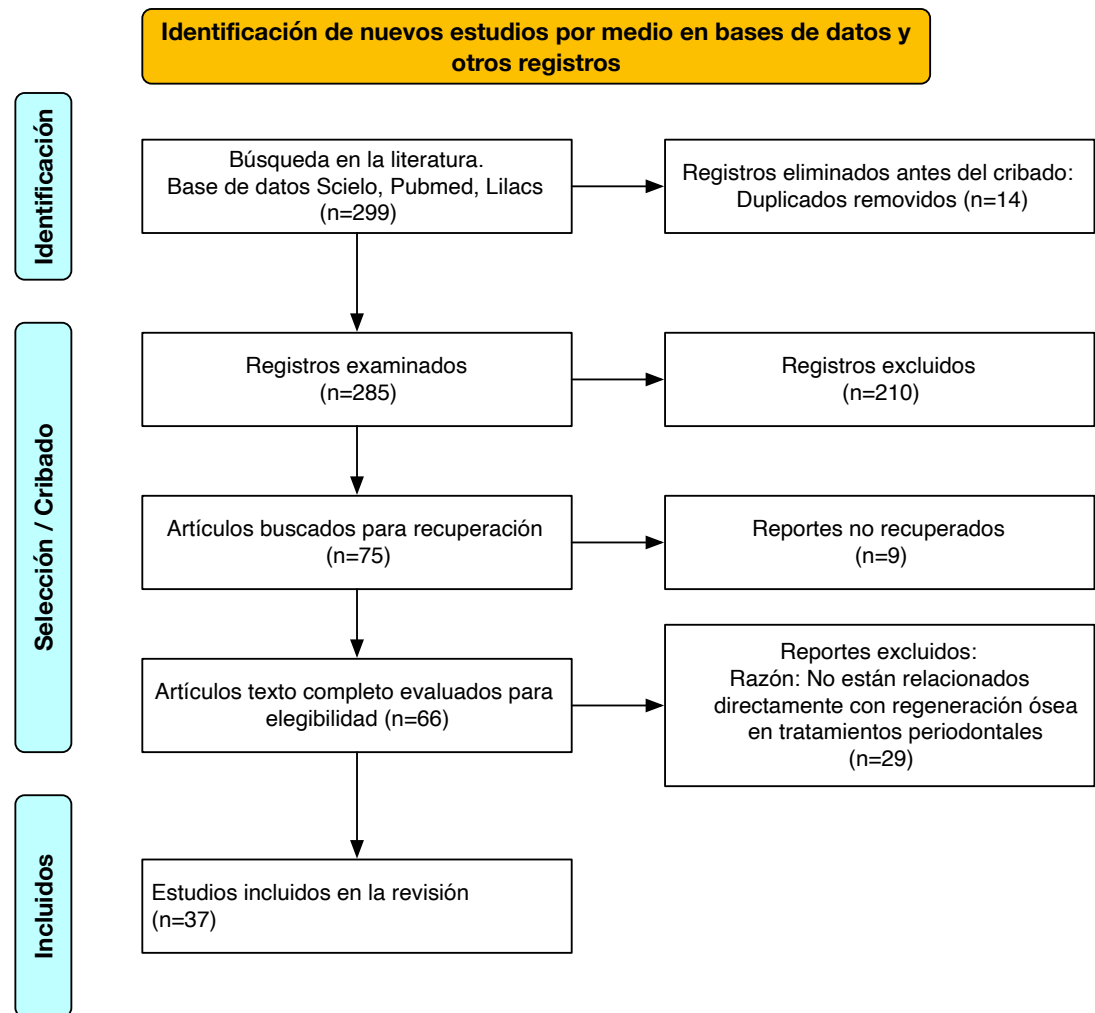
Identificación de nuevos estudios por medio en bases de datos y otros registros

Identificación

Búsqueda en la literatura.
Base de datos Scielo, Pubmed, Lilacs
(n=299)

Registros eliminados antes del cribado:
Duplicados removidos (n=14)

Selección / Cribado

Registros examinados
(n=285)

Registros excluidos
(n=210)

Artículos buscados para recuperación
(n=75)

Reportes no recuperados
(n=9)

Artículos texto completo evaluados para elegibilidad (n=66)

Reportes excluidos:
Razón: No están relacionados directamente con regeneración ósea en tratamientos periodontales
(n=29)

Incluidos

Estudios incluidos en la revisión
(n=37)